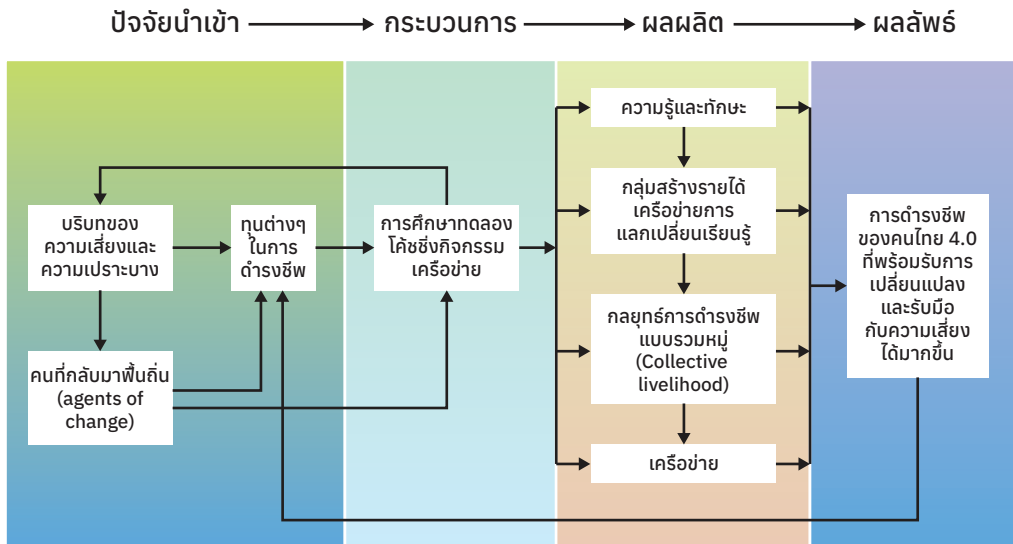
ปัจจัยนำเข้า กระบวนการ ผลผลิต ผลลัพธ์

บริบทของความเสี่ยงและความเปราะบาง

ทุนต่างๆ ในการดำรงชีพ

การศึกษาทดลอง โค้ชชิ่งกิจกรรม เครือข่าย

คนที่กลับมาฟื้นถิ่น (agents of change)

ความรู้และทักษะ

กลุ่มสร้างรายได้ เครือข่ายการแลกเปลี่ยนเรียนรู้

กลยุทธ์การดำรงชีพแบบรวมหมู่ (Collective livelihood)

เครือข่าย

การดำรงชีพของคนไทย 4.0 ที่พร้อมรับการเปลี่ยนแปลง และรับมือกับความเสี่ยงได้มากขึ้น